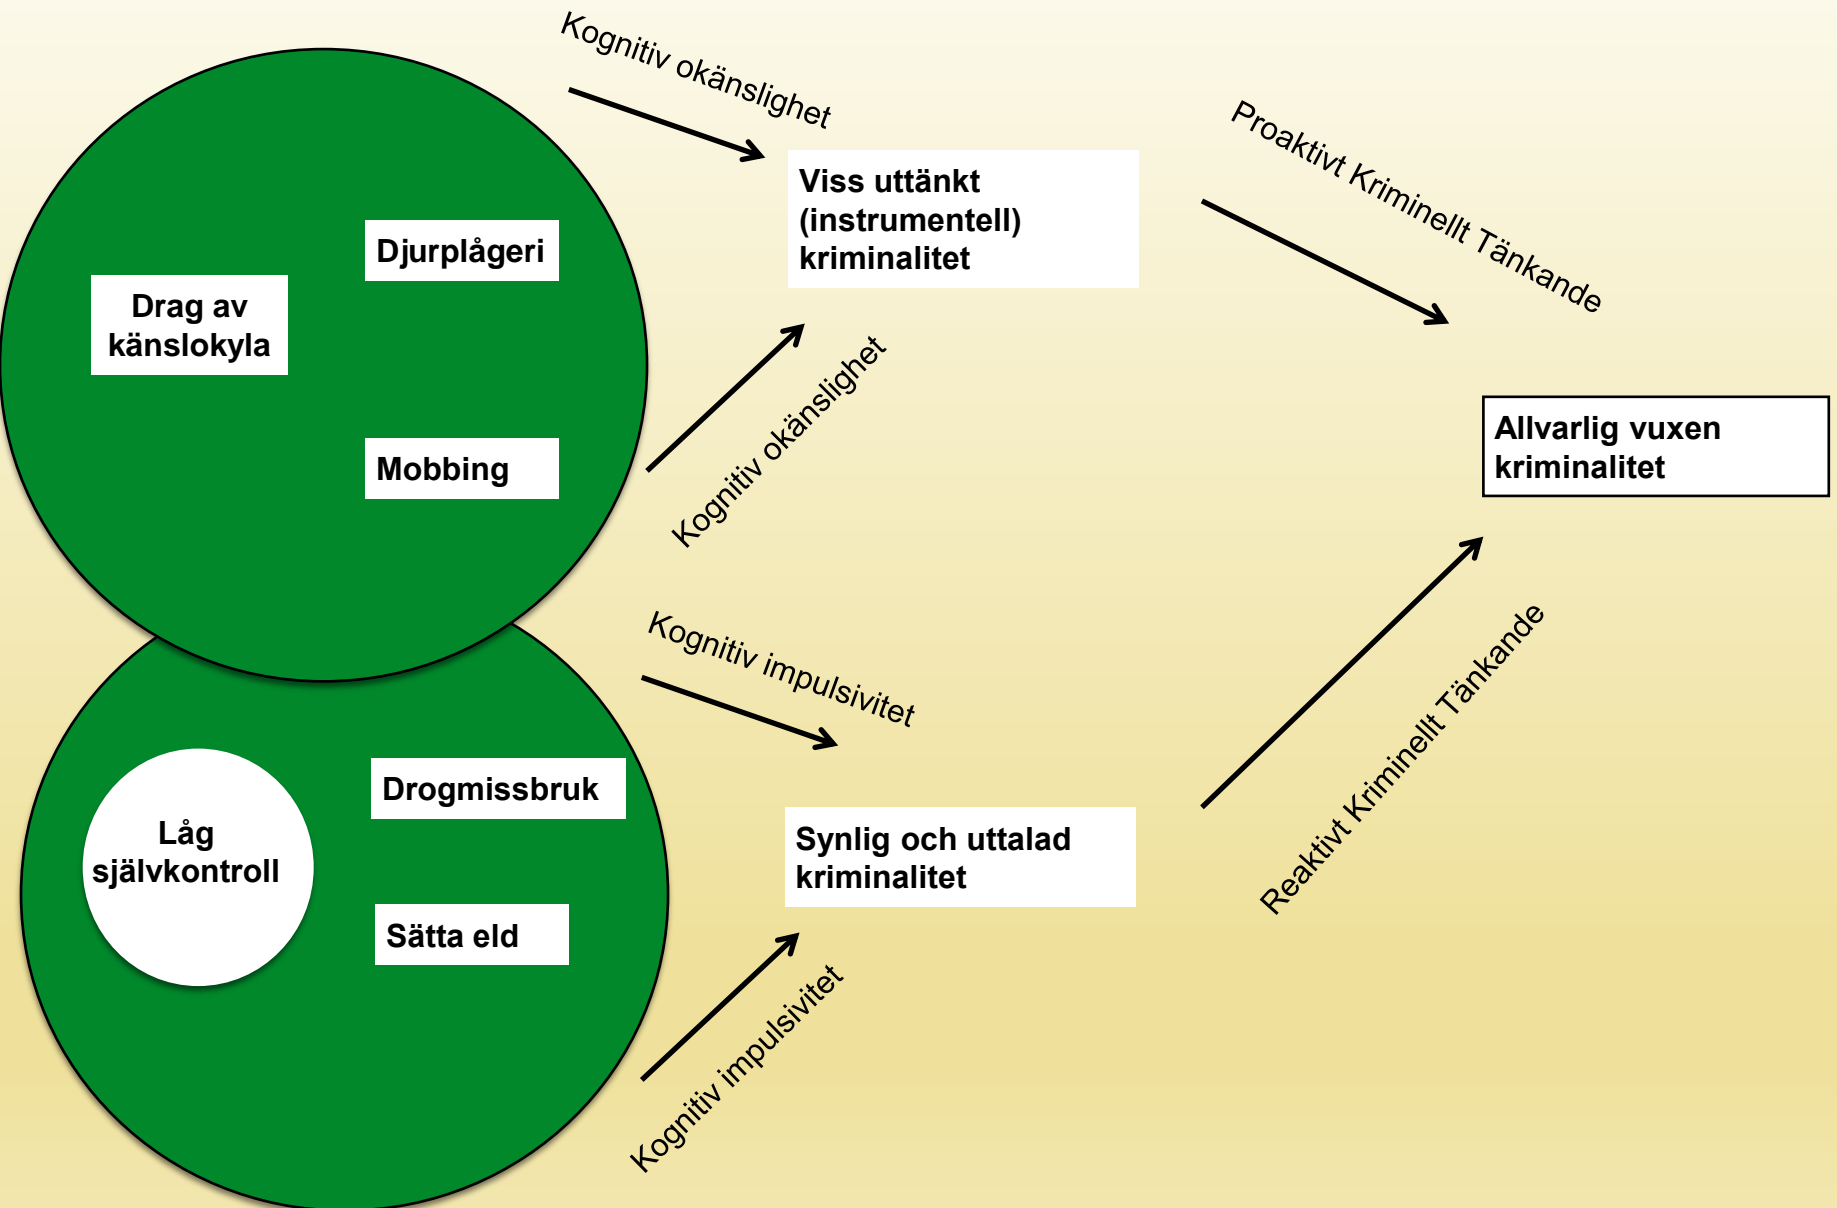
Kognitiv okänslighet

Viss uttänkt (instrumentell) kriminalitet

Proaktivt Kriminellt Tänkande

Djurplågeri

Drag av känslokyla

Kognitiv okänslighet

Allvarlig vuxen kriminalitet

Mobbing

Kognitiv impulsivitet

Drogmissbruk

Låg självkontroll

Synlig och uttalad kriminalitet

Reaktivt Kriminellt Tänkande

Sätta eld

Kognitiv impulsivitet